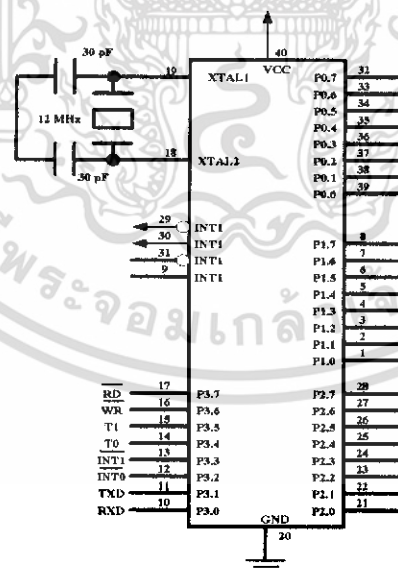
30 pF
19
XTAL1
40
VCC
12 MHz
18
XTAL2
30 pF
29
INT1
30
INT1
31
INT1
9
INT1
P0.7 32
P0.6 33
P0.5 34
P0.4 35
P0.3 36
P0.2 37
P0.1 38
P0.0 39
P1.7 8
P1.6 7
P1.5 6
P1.4 5
P1.3 4
P1.2 3
P1.1 2
P1.0 1
$\overline{RD}$ 17 P3.7
$\overline{WR}$ 16 P3.6
T1 15 P3.5
T0 14 P3.4
$\overline{INT1}$ 13 P3.3
$\overline{INT0}$ 12 P3.2
TXD 11 P3.1
RXD 10 P3.0
P2.7 28
P2.6 27
P2.5 26
P2.4 25
P2.3 24
P2.2 23
P2.1 22
P2.0 21
GND
20
พระจอมเกล้า